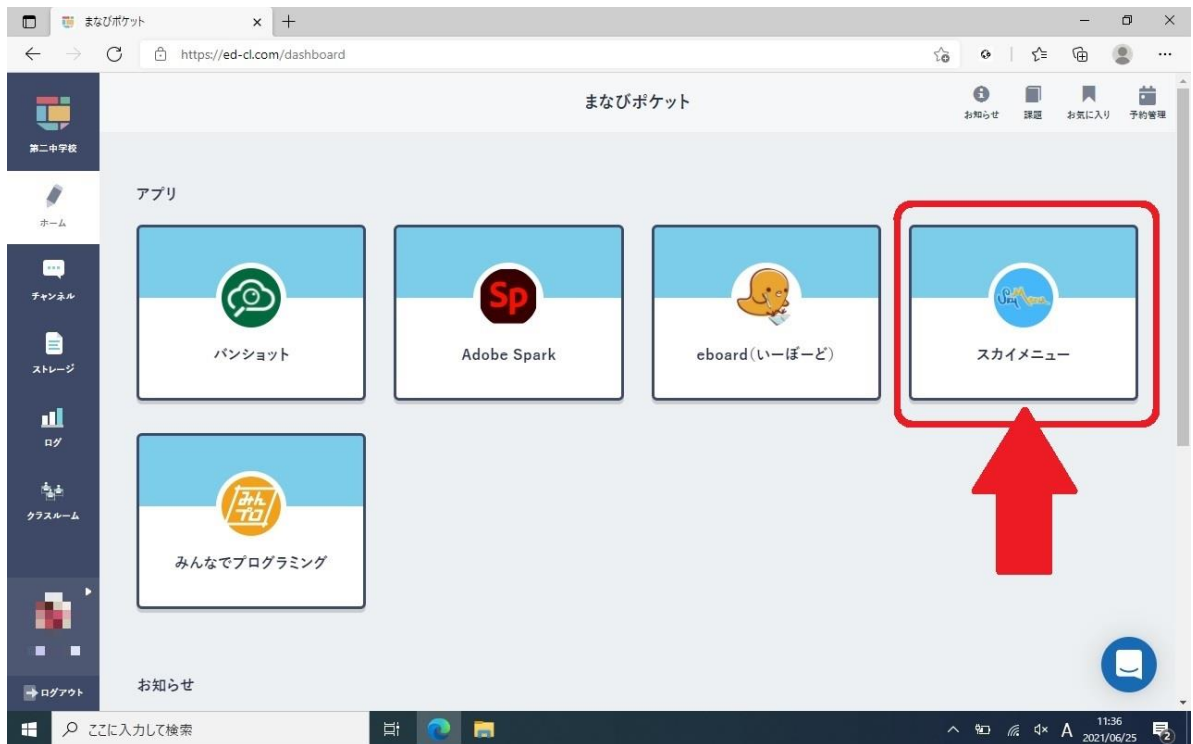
まなびポケット
https://ed-cl.com/dashboard

第二中学校
ホーム
チャンネル
ストレージ
ログ
クラスルーム
ログアウト

まなびポケット
お知らせ 課題 お気に入り 予約管理

アプリ

Sp
パンショット
Adobe Spark
eboard(いーぼーど)
スカイメニュー
みんな プロ
みんなでプログラミング

お知らせ

ここに入力して検索
A
11:36
2021/06/25
2